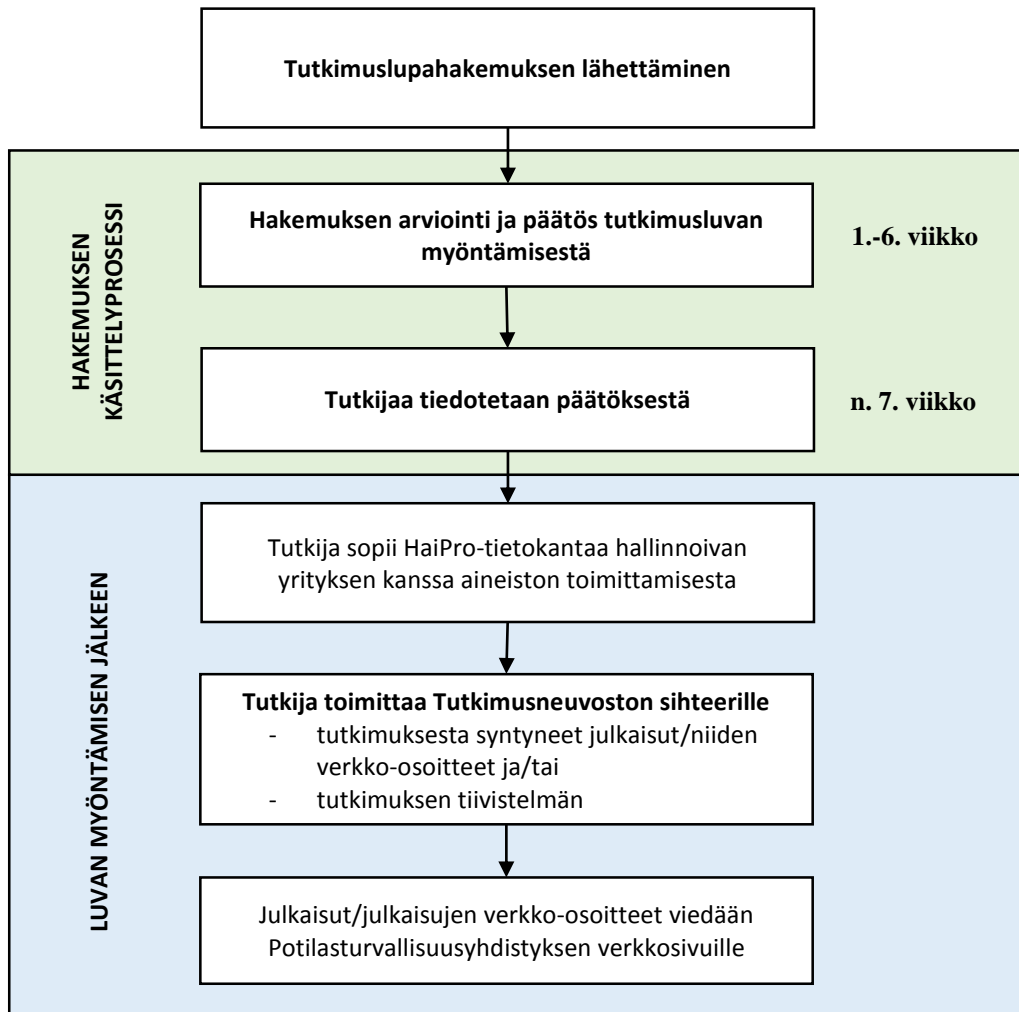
Tutkimuslupahakemuksen lähettäminen

HAKEMUKSEN KÄSITTELYPROSESSI

Hakemuksen arviointi ja päätös tutkimusluvan myöntämisestä

1.-6. viikko

Tutkijaa tiedotetaan päätöksestä

n. 7. viikko

LUVAN MYÖNTÄMISEN JÄLKEEN

Tutkija sopii HaiPro-tietokantaa hallinnoivan yrityksen kanssa aineiston toimittamisesta

Tutkija toimittaa Tutkimusneuvoston sihteerille
- tutkimuksesta syntyneet julkaisut/niiden verkko-osoitteet ja/tai
- tutkimuksen tiivistelmän

Julkaisut/julkaisujen verkko-osoitteet viedään Potilasturvallisuusyhdistyksen verkkosivuille